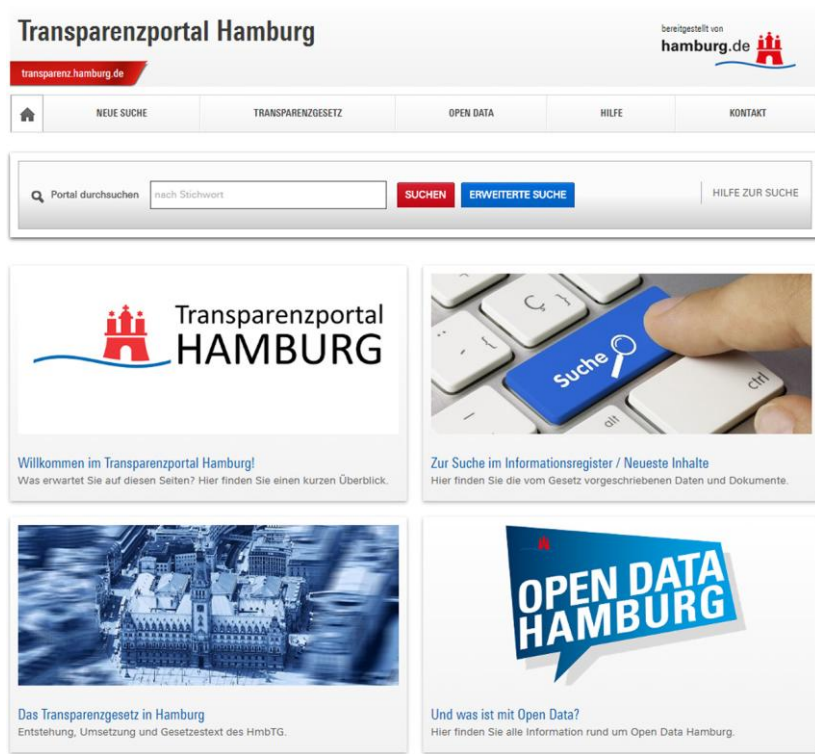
Transparenzportal Hamburg

transparenz.hamburg.de

bereitgestellt von
hamburg.de

NEUE SUCHE | TRANSPARENZGESETZ | OPEN DATA | HILFE | KONTAKT

Portal durchsuchen
nach Stichwort
SUCHEN
ERWEITERTE SUCHE
HILFE ZUR SUCHE

Transparenzportal
HAMBURG

Suche
alt
ctrl

Willkommen im Transparenzportal Hamburg!
Was erwartet Sie auf diesen Seiten? Hier finden Sie einen kurzen Überblick.

Zur Suche im Informationsregister / Neueste Inhalte
Hier finden Sie die vom Gesetz vorgeschriebenen Daten und Dokumente.

OPEN DATA
HAMBURG

Das Transparenzgesetz in Hamburg
Entstehung, Umsetzung und Gesetzestext des HmbTG.

Und was ist mit Open Data?
Hier finden Sie alle Information rund um Open Data Hamburg.